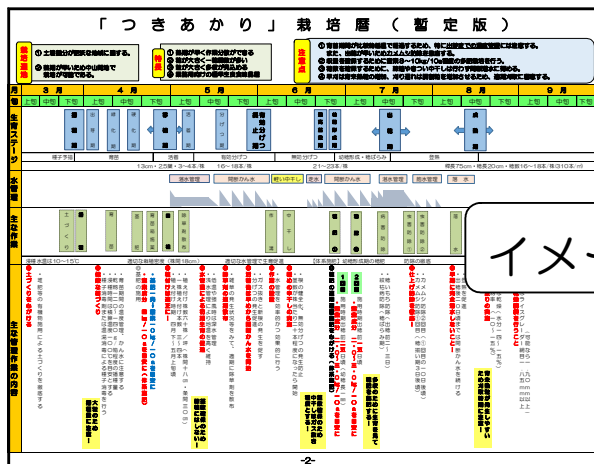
「つきあかり」栽培暦（暫定版）

栽培適地
① 土壌肥沃が中庸から肥沃な地域に適する。
② 倒伏が少ない中山間地で栽培が適する。

特性
① 倒伏がやや強く作業性がよい
② 粒が大きく一等米比率が高い
③ 食味がよく多収が見込める
④ 病害虫に強い

注意点
① 登熟期間が短期間で登熟するため、刈り遅れに注意する。
② 粒が大きいため、乾燥調製の際に注意する。
③ 倒伏を防止するため、基肥の施用量を適正にする。
④ 適期に中干しを実施する。
⑤ 早めに収穫作業を行い、刈り遅れを防止する。

| 月 | 3月 | | | 4月 | | | 5月 | | | 6月 | | | 7月 | | | 8月 | | | 9月 | | |
|---|---|---|---|---|---|---|---|---|---|---|---|---|---|---|---|---|---|---|---|---|---|
| 旬 | 上旬 | 中旬 | 下旬 | 上旬 | 中旬 | 下旬 | 上旬 | 中旬 | 下旬 | 上旬 | 中旬 | 下旬 | 上旬 | 中旬 | 下旬 | 上旬 | 中旬 | 下旬 | 上旬 | 中旬 | 下旬 |

生育ステージ
種子予措　育苗　田植　有効分げつ　無効分げつ　幼穂形成・穂ばらみ　登熟
13cm・2.5葉・3〜4本/株　16〜18本/株　21〜23本/株　稈長75cm・穂長20cm・穂数16〜18本/株
分げつ期　出穂　成熟期

水管理
湛水管理　間断かんがい　軽い中干し　湛水管理　間断かんがい　落水

主な作業
土づくり　田植え　中干し　穂肥　防除　収穫

浸種水温は10〜15℃　適正な栽植密度（株間18cm）　湛水管理で除草効果　（中干しの目安）　幼穂形成期の確認　防除の実施

生産管理作業の内容
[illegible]

イメー

-2-